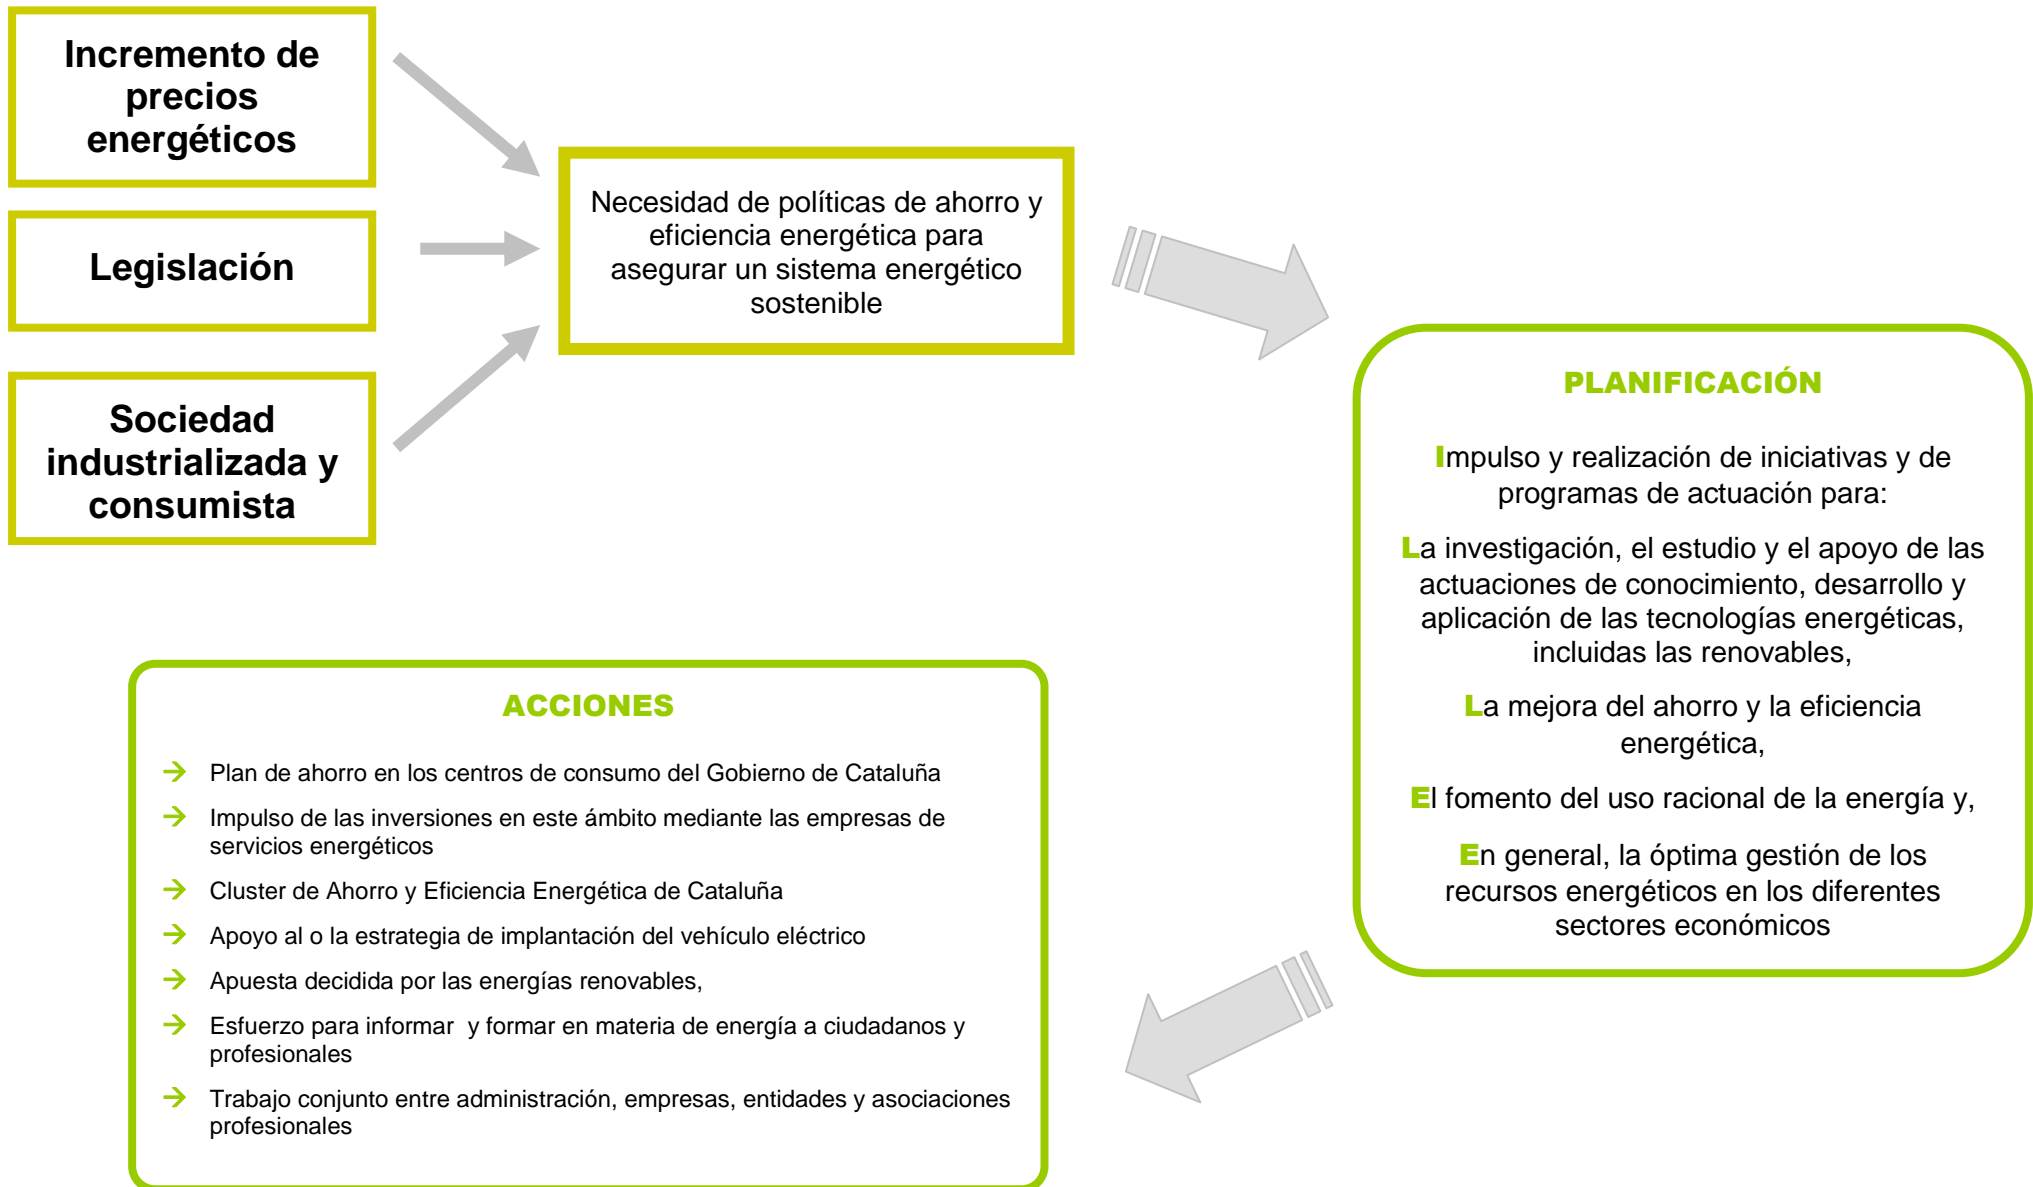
Incremento de precios energéticos

Legislación

Sociedad industrializada y consumista

Necesidad de políticas de ahorro y eficiencia energética para asegurar un sistema energético sostenible

PLANIFICACIÓN

Impulso y realización de iniciativas y de programas de actuación para:

La investigación, el estudio y el apoyo de las actuaciones de conocimiento, desarrollo y aplicación de las tecnologías energéticas, incluidas las renovables,

La mejora del ahorro y la eficiencia energética,

El fomento del uso racional de la energía y,

En general, la óptima gestión de los recursos energéticos en los diferentes sectores económicos

ACCIONES

Plan de ahorro en los centros de consumo del Gobierno de Cataluña

Impulso de las inversiones en este ámbito mediante las empresas de servicios energéticos

Cluster de Ahorro y Eficiencia Energética de Cataluña

Apoyo al o la estrategia de implantación del vehículo eléctrico

Apuesta decidida por las energías renovables,

Esfuerzo para informar y formar en materia de energía a ciudadanos y profesionales

Trabajo conjunto entre administración, empresas, entidades y asociaciones profesionales